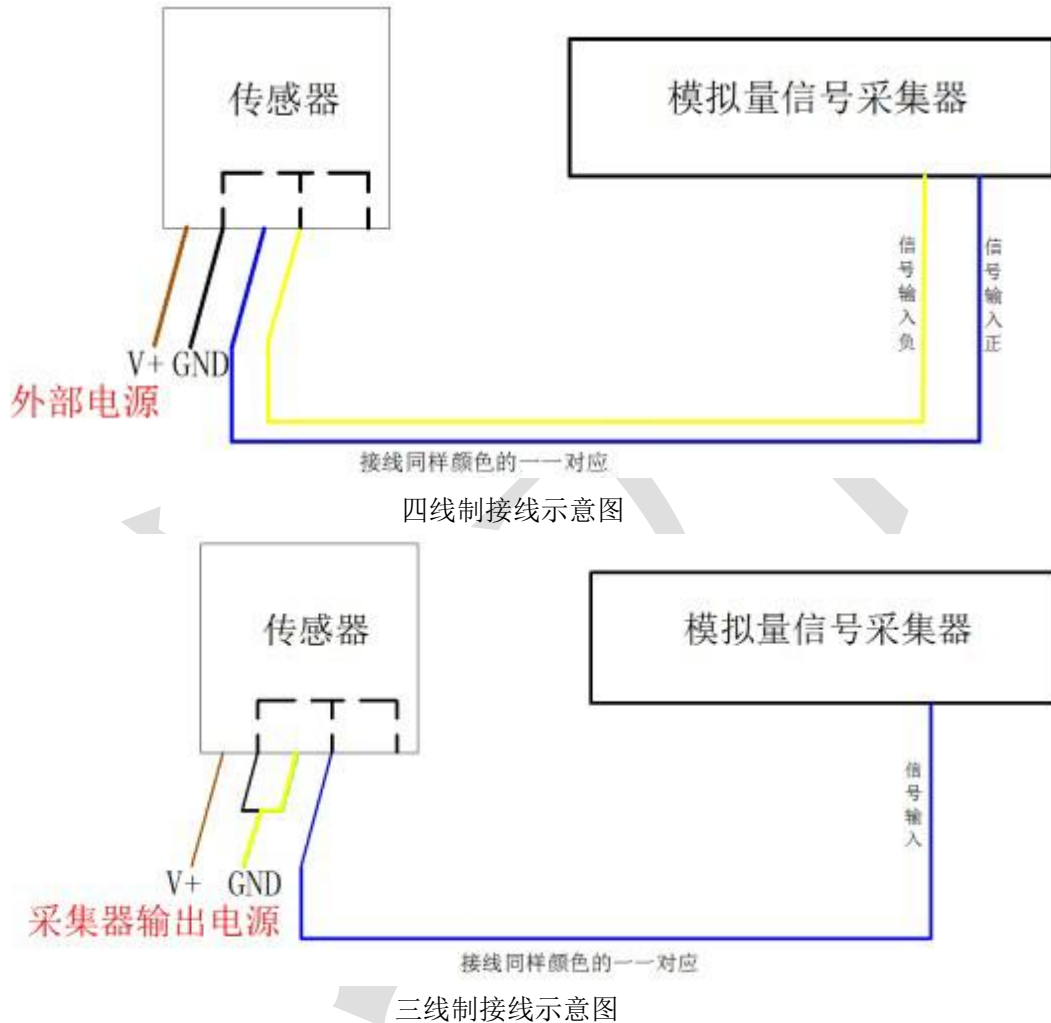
传感器

模拟量信号采集器

信号输入负

信号输入正

V+ GND

外部电源

接线同样颜色的一一对应

四线制接线示意图

传感器

模拟量信号采集器

信号输入

V+ GND

采集器输出电源

接线同样颜色的一一对应

三线制接线示意图